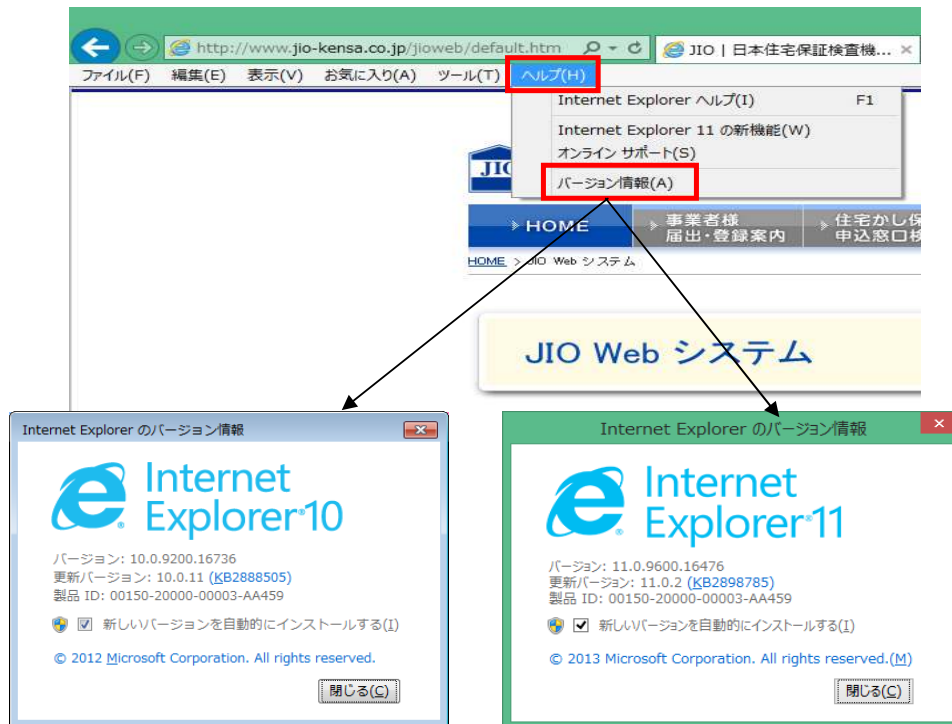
http://www.jio-kensa.co.jp/jioweb/default.htm
JIO｜日本住宅保証検査機...

ファイル(F) 編集(E) 表示(V) お気に入り(A) ツール(T) ヘルプ(H)

Internet Explorer ヘルプ(I) F1
Internet Explorer 11 の新機能(W)
オンライン サポート(S)
バージョン情報(A)

HOME
事業者様 届出・登録案内
住宅かし保 申込窓口様

HOME > JIO Web システム

JIO Web システム

Internet Explorer のバージョン情報

Internet Explorer 10

バージョン: 10.0.9200.16736
更新バージョン: 10.0.11 (KB2888505)
製品 ID: 00150-20000-00003-AA459

新しいバージョンを自動的にインストールする(I)

© 2012 Microsoft Corporation. All rights reserved.

閉じる(C)

Internet Explorer のバージョン情報

Internet Explorer 11

バージョン: 11.0.9600.16476
更新バージョン: 11.0.2 (KB2898785)
製品 ID: 00150-20000-00003-AA459

新しいバージョンを自動的にインストールする(I)

© 2013 Microsoft Corporation. All rights reserved.(M)

閉じる(C)